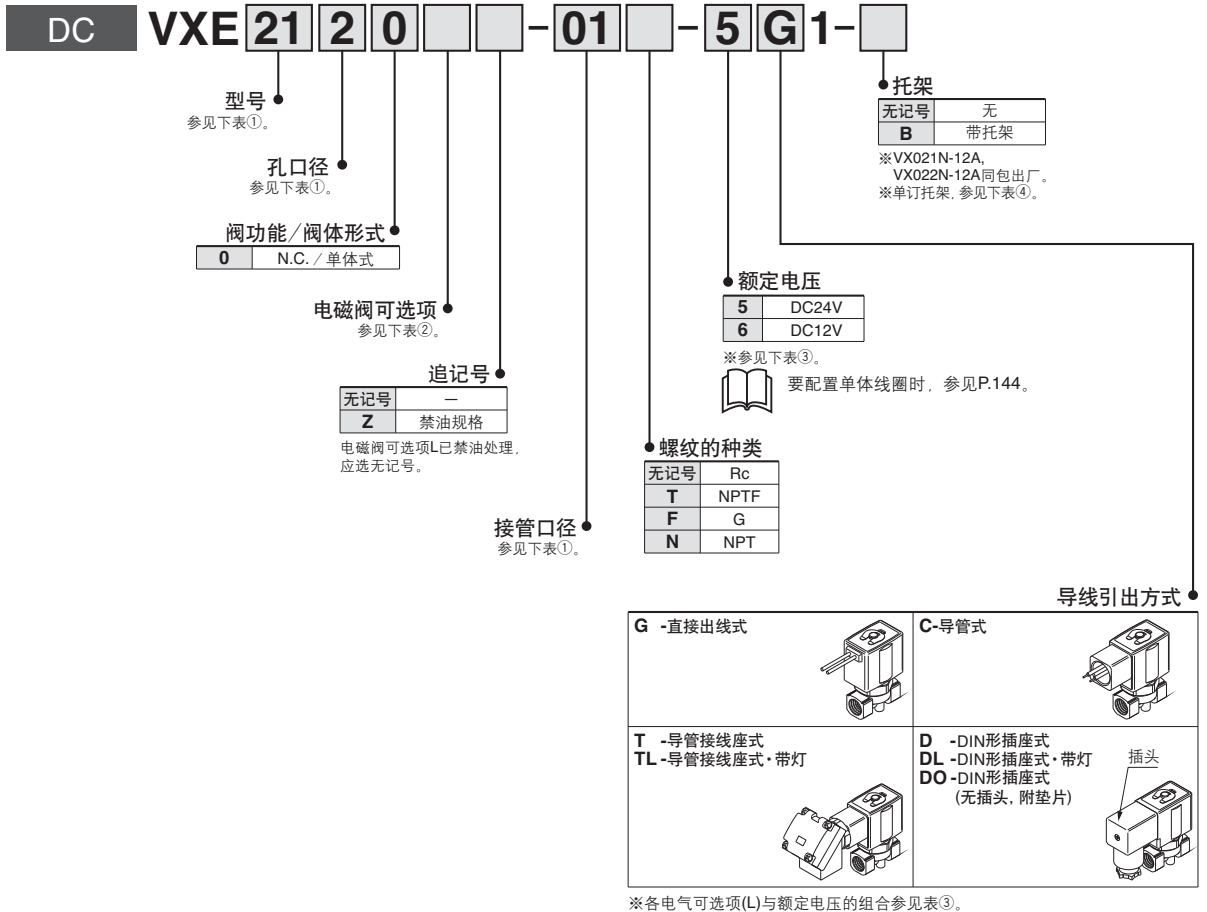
DC VXE 21 2 0 - 01 - 5 G 1-

型号
参见下表①。

孔口径
参见下表①。

阀功能/阀体形式

| 0 | N.C./单体式 |
|---|---|

电磁阀可选项
参见下表②。

追记号

| 无记号 | — |
|---|---|
| Z | 禁油规格 |

电磁阀可选项L已禁油处理,应选无记号。

接管口径
参见下表①。

螺纹的种类

| 无记号 | Rc |
|---|---|
| T | NPTF |
| F | G |
| N | NPT |

额定电压

| 5 | DC24V |
|---|---|
| 6 | DC12V |

※参见下表③。

要配置单体线圈时,参见P.144。

托架

| 无记号 | 无 |
|---|---|
| B | 带托架 |

※VX021N-12A, VX022N-12A同包出厂。
※单订托架,参见下表④。

导线引出方式

| G -直接出线式 | C-导管式 |
|---|---|
| T -导管接线座式<br>TL -导管接线座式・带灯 | D -DIN形插座式<br>DL -DIN形插座式・带灯<br>DO -DIN形插座式<br>(无插头,附垫片)<br>插头 |

※各电气可选项(L)与额定电压的组合参见表③。